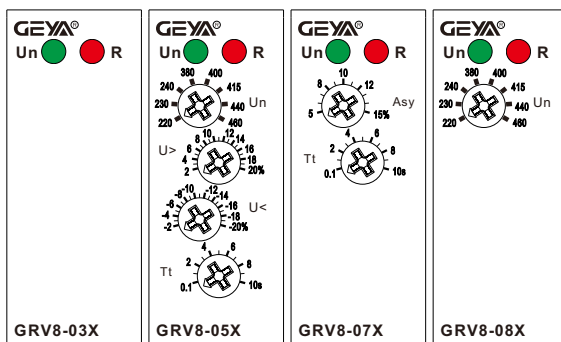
GEYA®
Un R
GRV8-03X

GEYA®
Un R
380 400
240 415
230 440 Un
220 460
U>
6 8 10 12 14
4 16
2 18
20%
-8 -10 -12 -14
-6 -16
-4 -18 U<
-2 -20%
Tt
4 6
2 8
0.1 10s
GRV8-05X

GEYA®
Un R
8 10 12
5 Asy
15%
Tt
4 6
2 8
0.1 10s
GRV8-07X

GEYA®
Un R
380 400
240 415
230 440 Un
220 460
GRV8-08X